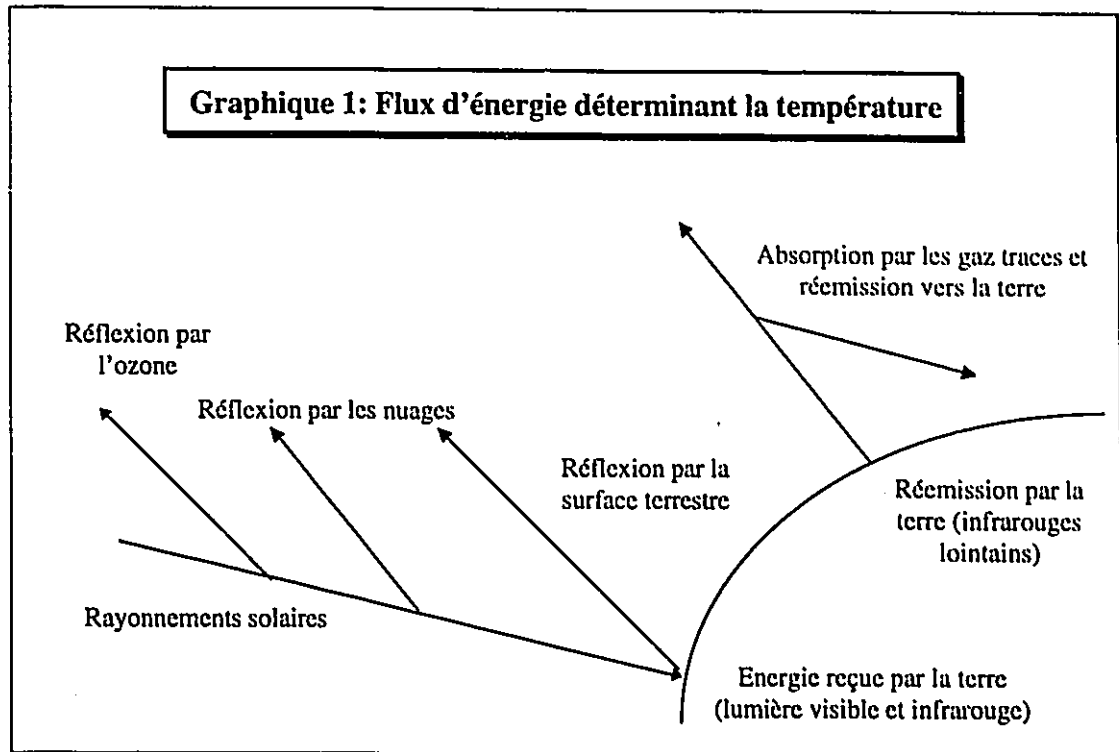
Graphique 1: Flux d'énergie déterminant la température

Absorption par les gaz traces et réemission vers la terre

Réflexion par l'ozone

Réflexion par les nuages

Réflexion par la surface terrestre

Réemission par la terre (infrarouges lointains)

Rayonnements solaires

Energie reçue par la terre (lumière visible et infrarouge)